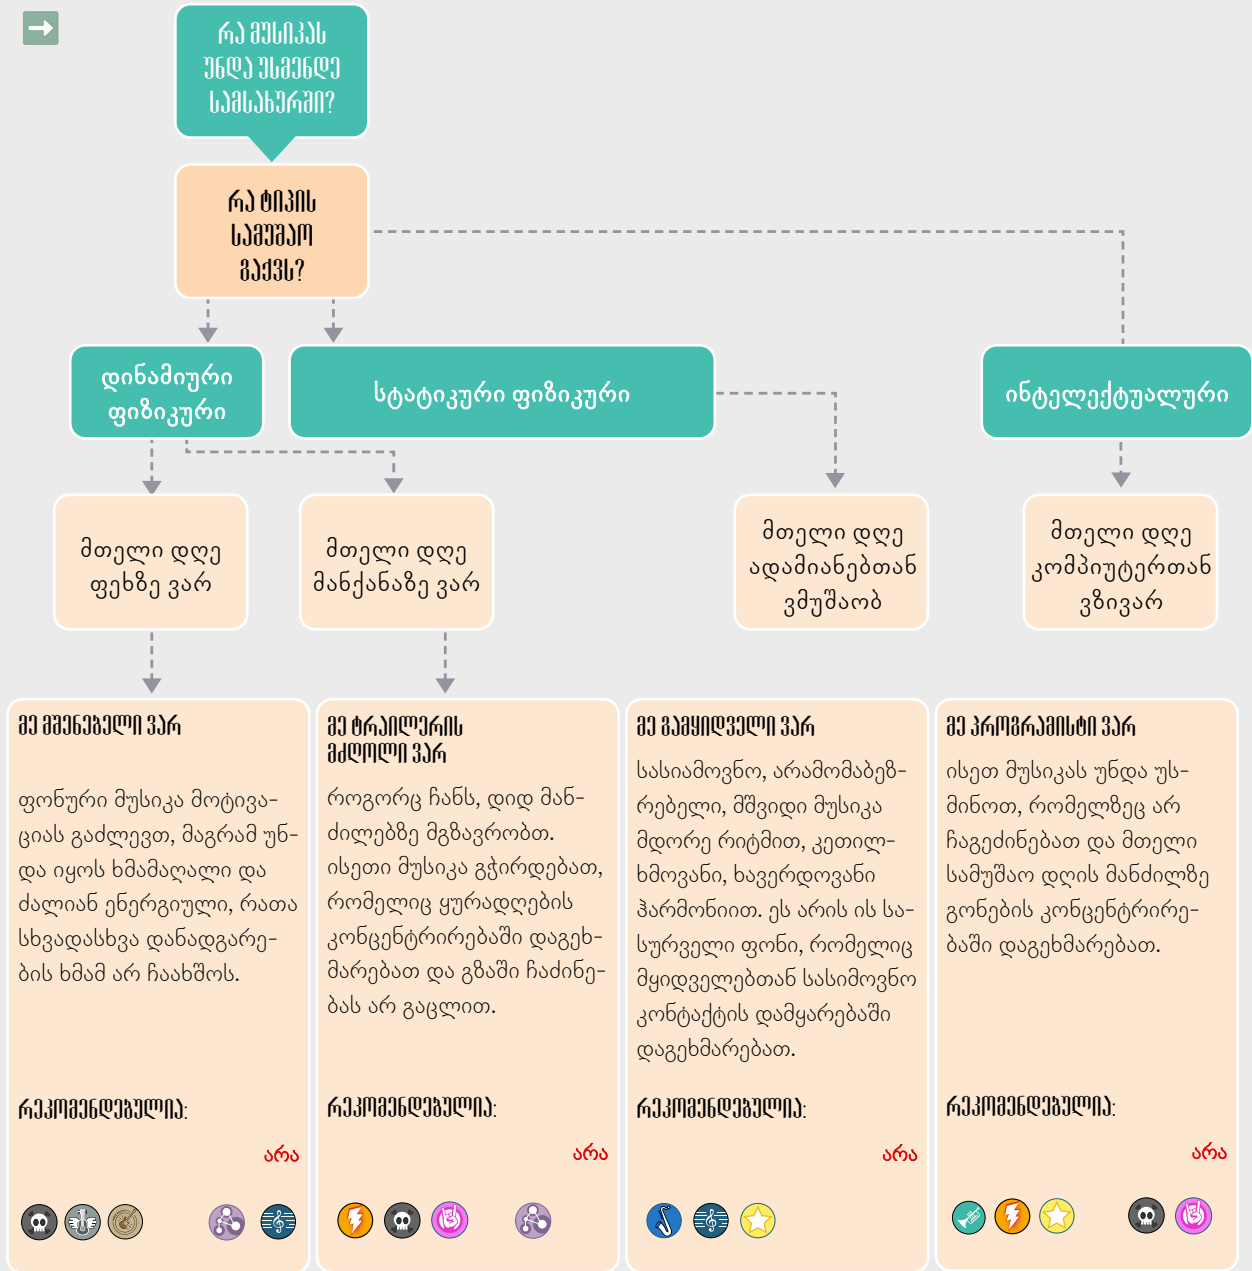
რა მუსიკას უნდა უსმენდე სამსახურში?

რა ტიპის სამუშაო გაქვს?

დინამიური ფიზიკური

სტატიკური ფიზიკური

ინტელექტუალური

მთელი დღე ფეხზე ვარ

მთელი დღე მანქანაზე ვარ

მთელი დღე ადამიანებთან ვმუშაობ

მთელი დღე კომპიუტერთან ვზივარ

მე მშენებელი ვარ

ფონური მუსიკა მოტივაციას გაძლევთ, მაგრამ უნდა იყოს ხმამაღალი და ძალიან ენერგიული, რათა სხვადასხვა დანადგარების ხმამ არ ჩაახშოს.

რეკომენდებულია:

არა

მე ტრაილერის მძღოლი ვარ

როგორც ჩანს, დიდ მანძილებზე მგზავრობთ. ისეთი მუსიკა გჭირდებათ, რომელიც ყურადღების კონცენტრირებაში დაგეხმარებათ და გზაში ჩაძინებას არ გაცლით.

რეკომენდებულია:

არა

მე გამყიდველი ვარ

სასიამოვნო, არამომაბეზრებელი, მშვიდი მუსიკა მდორე რიტმით, კეთილხმოვანი, ხავერდოვანი ჰარმონიით. ეს არის ის სასურველი ფონი, რომელიც მყიდველებთან სასიამოვნო კონტაქტის დამყარებაში დაგეხმარებათ.

რეკომენდებულია:

არა

მე პროგრამისტი ვარ

ისეთ მუსიკას უნდა უსმინოთ, რომელშიც არ ჩაგეძინებათ და მთელი სამუშაო დღის მანძილზე გონების კონცენტრირებაში დაგეხმარებათ.

რეკომენდებულია:

არა